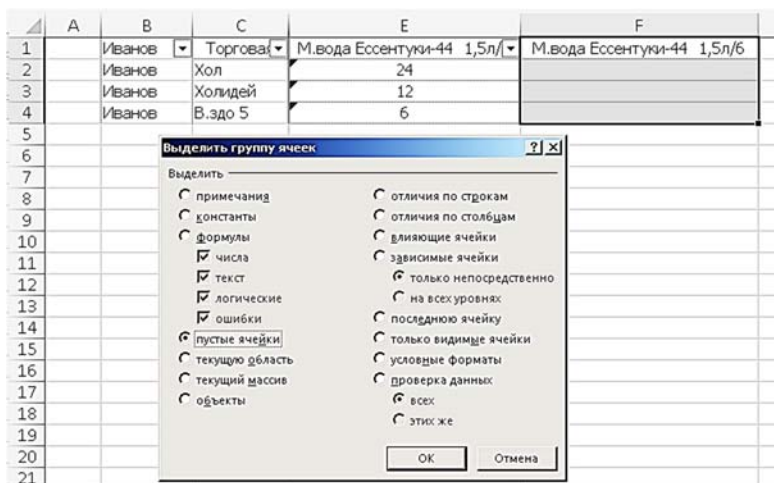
| | A | B | C | E | F |
|---|---|---|---|---|---|
| 1 | | Иванов | Торгова | М.вода Ессентуки-44 1,5л/ | М.вода Ессентуки-44 1,5л/6 |
| 2 | | Иванов | Хол | 24 | |
| 3 | | Иванов | Холидей | 12 | |
| 4 | | Иванов | В.здо 5 | 6 | |
| 5 | | | | | |
| 6 | | | | | |
| 7 | | | | | |
| 8 | | | | | |
| 9 | | | | | |
| 10 | | | | | |
| 11 | | | | | |
| 12 | | | | | |
| 13 | | | | | |
| 14 | | | | | |
| 15 | | | | | |
| 16 | | | | | |
| 17 | | | | | |
| 18 | | | | | |
| 19 | | | | | |
| 20 | | | | | |
| 21 | | | | | |

Выделить группу ячеек ? X

Выделить

примечания
константы
формулы
числа
текст
логические
ошибки
пустые ячейки
текущую область
текущий массив
объекты

отличия по строкам
отличия по столбцам
влияющие ячейки
зависимые ячейки
только непосредственно
на всех уровнях
последнюю ячейку
только видимые ячейки
условные форматы
проверка данных
всех
этих же

ОК Отмена